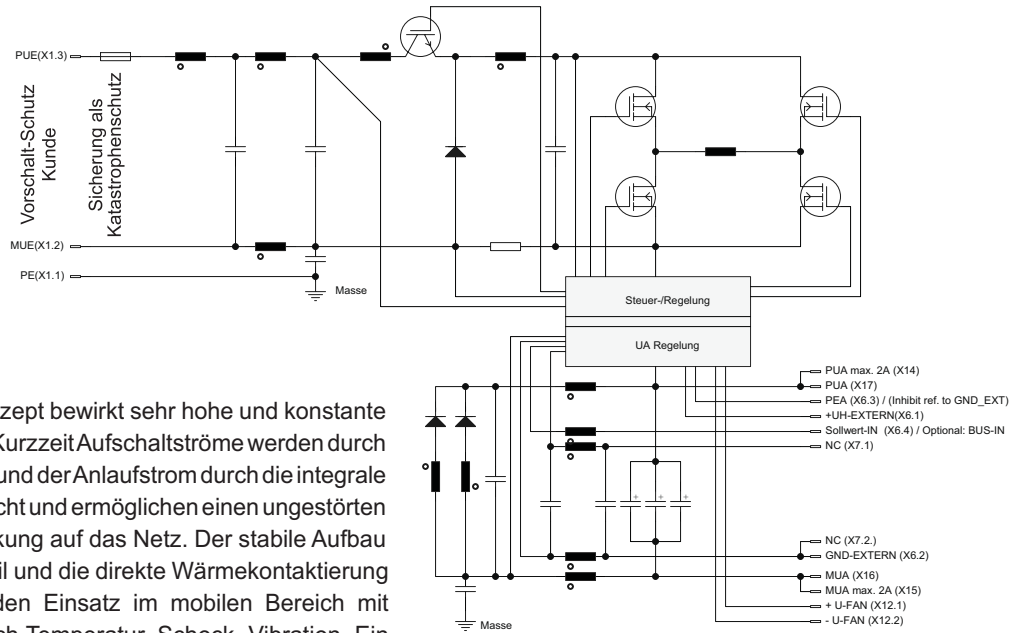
PUE(X1.3)

Vorschalt-Schutz Kunde

Sicherung als Katastrophenschutz

MUE(X1.2)

PE(X1.1)

Masse

Steuer-/Regelung

UA Regelung

PUA max. 2A (X14)
PUA (X17)
PEA (X6.3) / (Inhibit ref. to GND_EXT)
+UH-EXTERN(X6.1)
Sollwert-IN (X6.4) / Optional: BUS-IN
NC (X7.1)

NC (X7.2.)
GND-EXTERN (X6.2)
MUA (X16)
MUA max. 2A (X15)
+ U-FAN (X12.1)
- U-FAN (X12.2)

Masse

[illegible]zept bewirkt sehr hohe und konstante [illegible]Kurzzeit Aufschaltströme werden durch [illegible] und der Anlaufstrom durch die integrale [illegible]cht und ermöglichen einen ungestörten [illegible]kung auf das Netz. Der stabile Aufbau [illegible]il und die direkte Wärmekontaktierung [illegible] den Einsatz im mobilen Bereich mit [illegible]